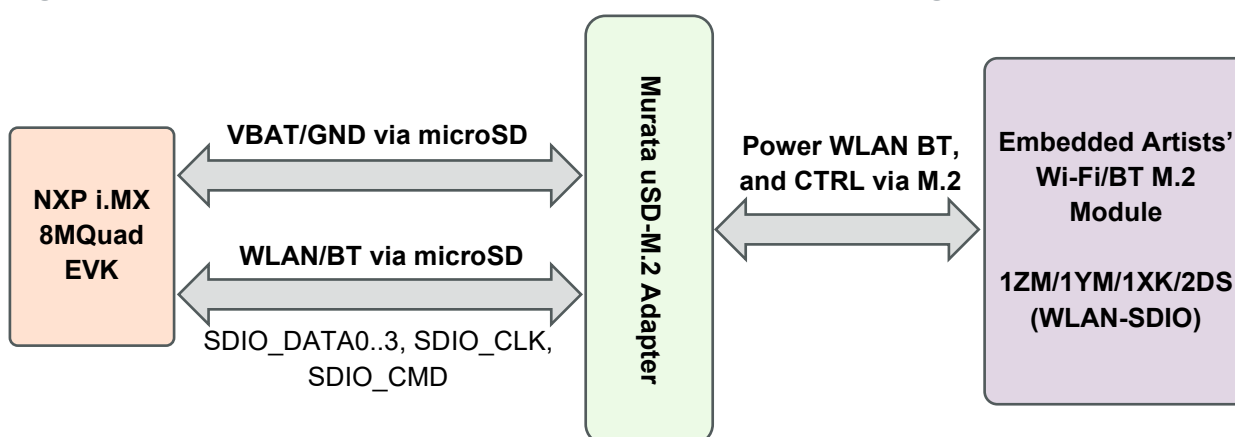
NXP i.MX 8MQuad EVK

VBAT/GND via microSD

WLAN/BT via microSD

SDIO_DATA0..3, SDIO_CLK, SDIO_CMD

Murata uSD-M.2 Adapter

Power WLAN BT, and CTRL via M.2

Embedded Artists' Wi-Fi/BT M.2 Module

1ZM/1YM/1XK/2DS (WLAN-SDIO)